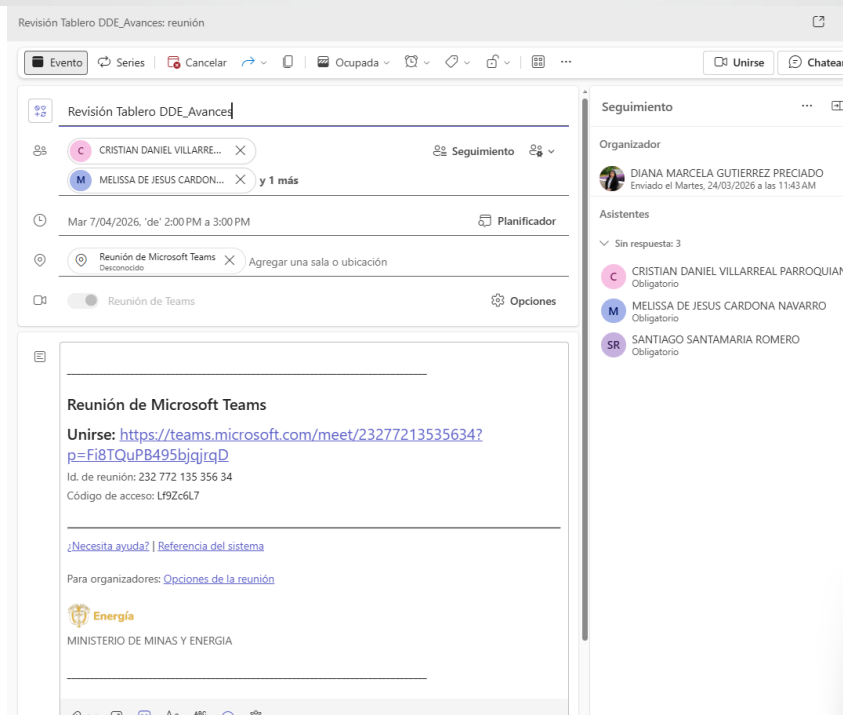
Revisión Tablero DDE_Avances: reunión

Evento | Series | Cancelar | Ocupada | Unirse | Chatear

Revisión Tablero DDE_Avances

C CRISTIAN DANIEL VILLARRE...
M MELISSA DE JESUS CARDON... y 1 más

Seguimiento

Mar 7/04/2026, 'de' 2:00 PM a 3:00 PM

Planificador

Reunión de Microsoft Teams
Desconocido

Agregar una sala o ubicación

Reunión de Teams

Opciones

Reunión de Microsoft Teams

Unirse: https://teams.microsoft.com/meet/23277213535634?p=Fi8TQuPB495bjqjrqD

Id. de reunión: 232 772 135 356 34
Código de acceso: Lf9Zc6L7

¿Necesita ayuda? | Referencia del sistema

Para organizadores: Opciones de la reunión

Energía

MINISTERIO DE MINAS Y ENERGIA

Seguimiento

Organizador

DIANA MARCELA GUTIERREZ PRECIADO
Enviado el Martes, 24/03/2026 a las 11:43 AM

Asistentes

Sin respuesta: 3

C CRISTIAN DANIEL VILLARREAL PARROQUIAN
Obligatorio

M MELISSA DE JESUS CARDONA NAVARRO
Obligatorio

SR SANTIAGO SANTAMARIA ROMERO
Obligatorio